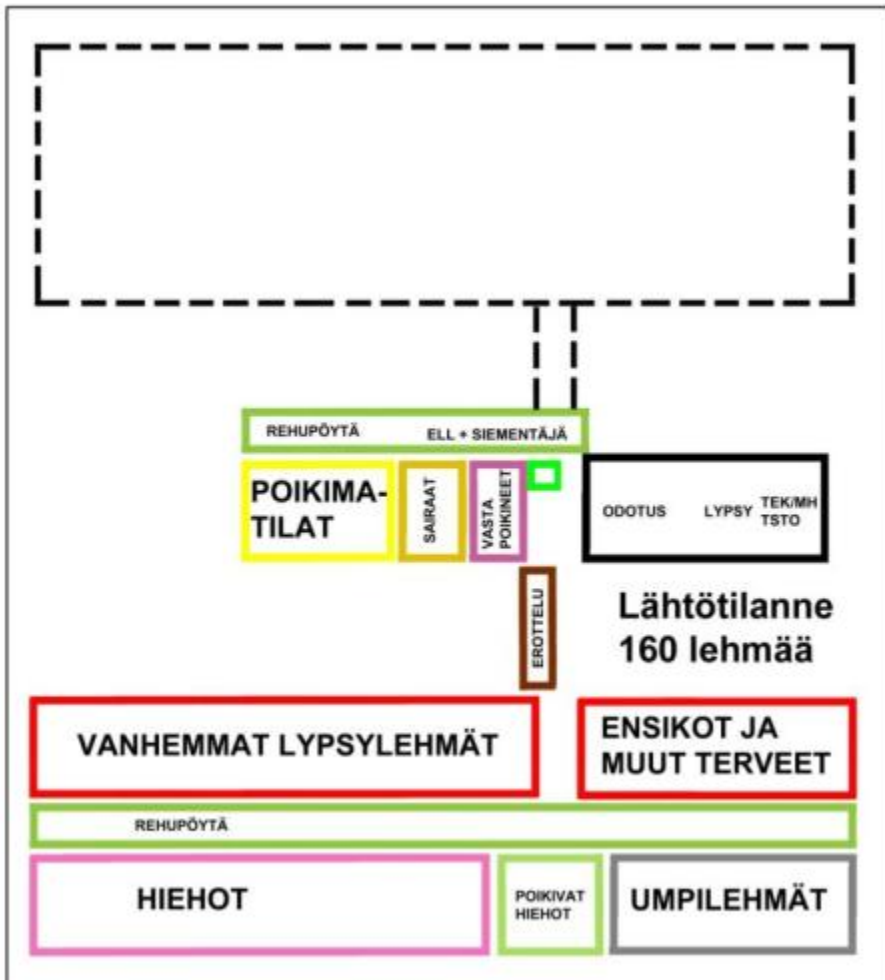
REHUPÖYTÄ ELL + SIEMENTÄJÄ

POIKIMATILAT

SAIRAAT

VASTA POIKINEET

ODOTUS LYPSY TEK/MH TSTO

EROTTELU

Lähtötilanne 160 lehmää

VANHEMMAT LYPSYLEHMÄT

ENSIKOT JA MUUT TERVEET

REHUPÖYTÄ

HIEHOT

POIKIVAT HIEHOT

UMPILEHMÄT